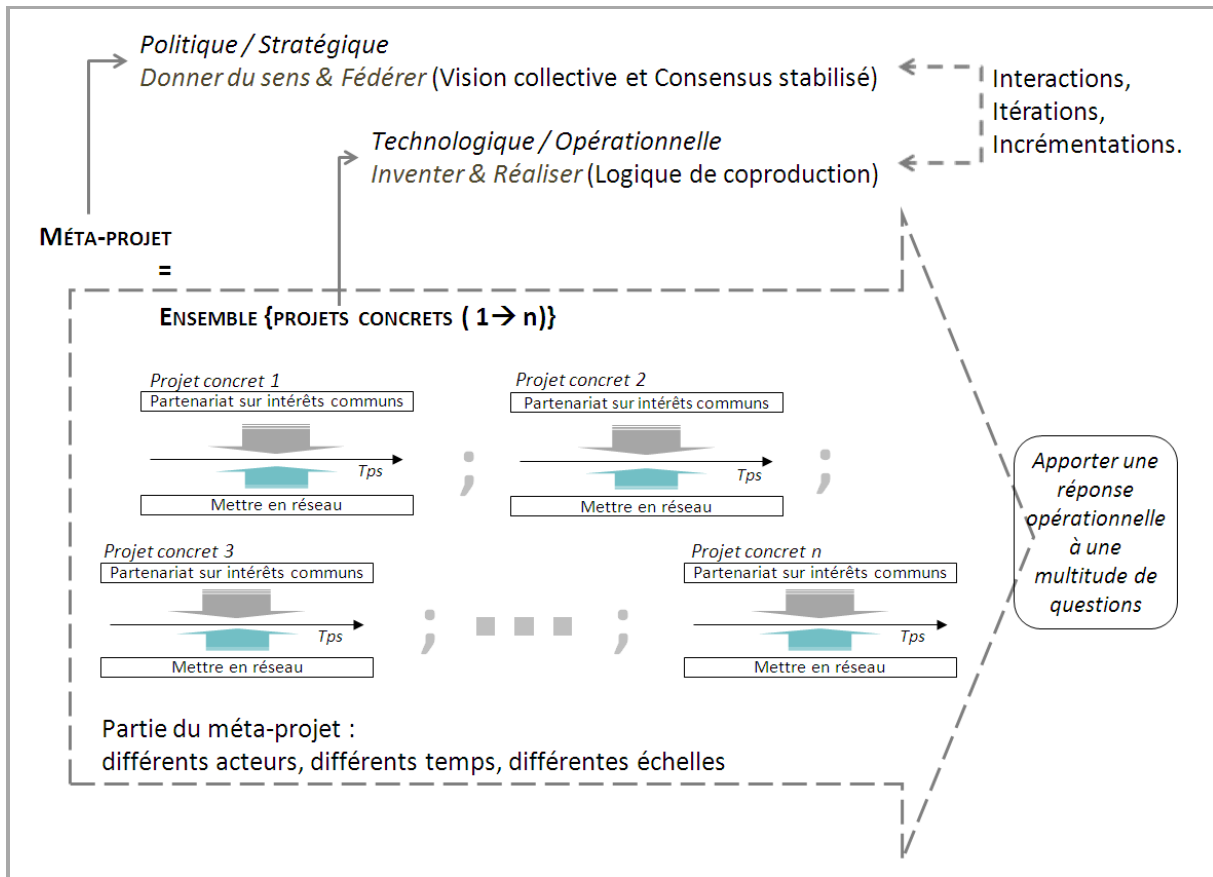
Politique / Stratégique
Donner du sens & Fédérer (Vision collective et Consensus stabilisé)

Interactions, Itérations, Incrémentations.

Technologique / Opérationnelle
Inventer & Réaliser (Logique de coproduction)

MÉTA-PROJET
=

ENSEMBLE {PROJETS CONCRETS ( 1→ n)}

Projet concret 1
Partenariat sur intérêts communs
Tps
Mettre en réseau

;

Projet concret 2
Partenariat sur intérêts communs
Tps
Mettre en réseau

;

Projet concret 3
Partenariat sur intérêts communs
Tps
Mettre en réseau

; ... ;

Projet concret n
Partenariat sur intérêts communs
Tps
Mettre en réseau

Apporter une réponse opérationnelle à une multitude de questions

Partie du méta-projet :
différents acteurs, différents temps, différentes échelles